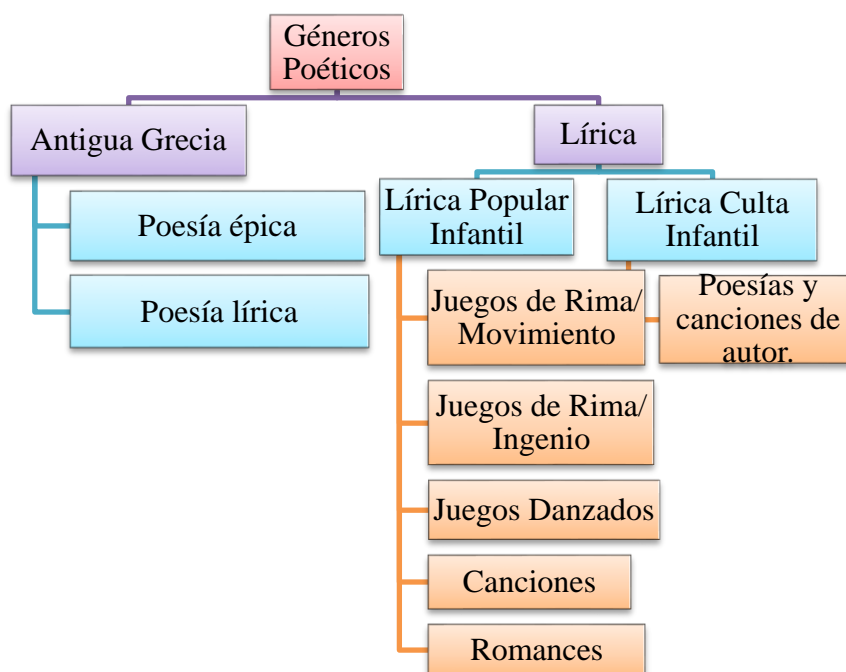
Géneros Poéticos

Antigua Grecia

Poesía épica

Poesía lírica

Lírica

Lírica Popular Infantil

Juegos de Rima/ Movimiento

Juegos de Rima/ Ingenio

Juegos Danzados

Canciones

Romances

Lírica Culta Infantil

Poesías y canciones de autor.